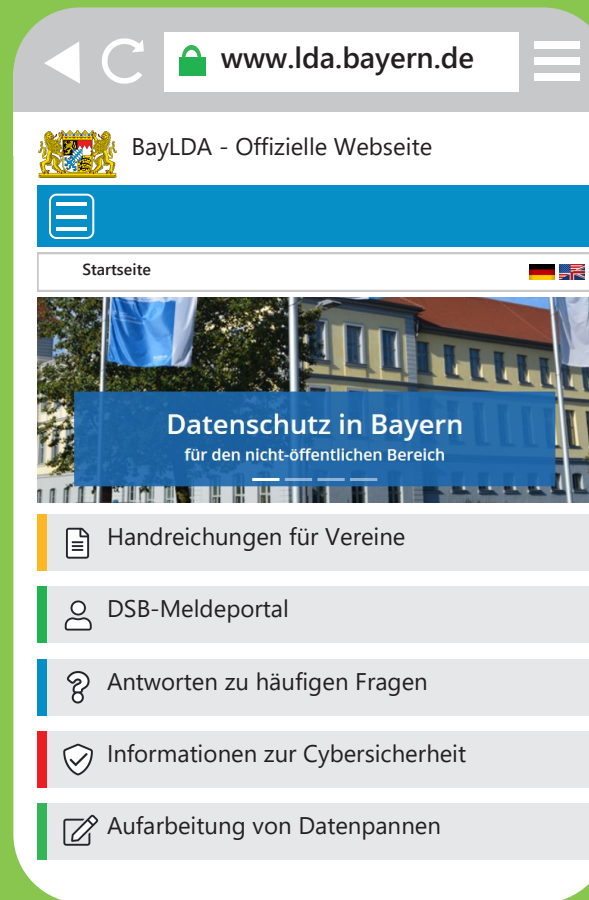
www.lda.bayern.de

BayLDA - Offizielle Webseite

Startseite

Datenschutz in Bayern
für den nicht-öffentlichen Bereich

Handreichungen für Vereine

DSB-Meldeportal

Antworten zu häufigen Fragen

Informationen zur Cybersicherheit

Aufarbeitung von Datenpannen